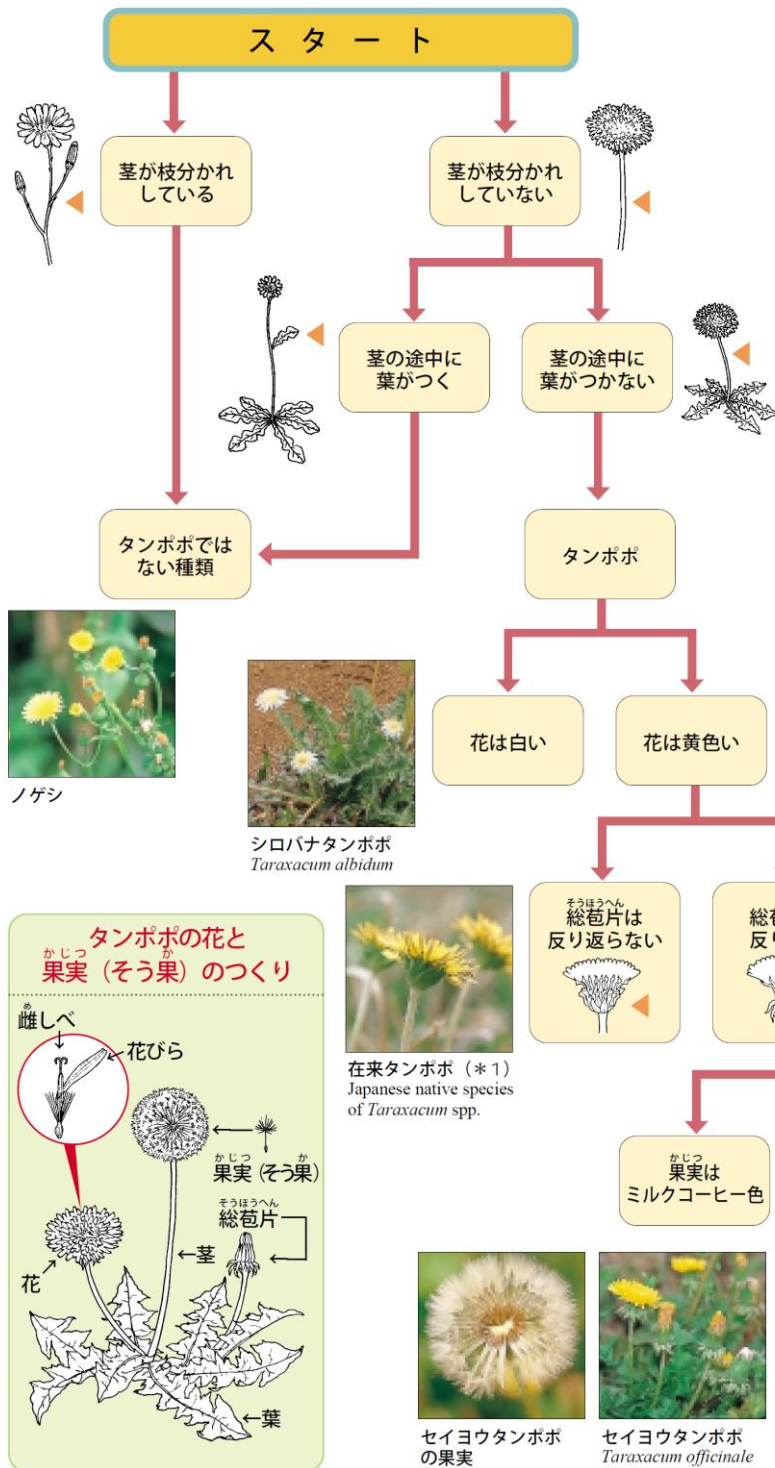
スタート

茎が枝分かれしている

茎が枝分かれしていない

茎の途中に葉がつく

茎の途中に葉がつかない

タンポポではない種類

タンポポ

ノゲシ

シロバナタンポポ
*Taraxacum albidum*

花は白い

花は黄色い

そうほうへん
総苞片は反り返らない

総苞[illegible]
反り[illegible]

在来タンポポ（＊1）
Japanese native species of *Taraxacum* spp.

タンポポの花と
かじつ　　　か
果実（そう果）のつくり

め
雌しべ

花びら

かじつ　か
果実（そう果）

そうほうへん
総苞片

茎

花

葉

かじつ
果実は
ミルクコーヒー色

セイヨウタンポポ
の果実

セイヨウタンポポ
*Taraxacum officinale*